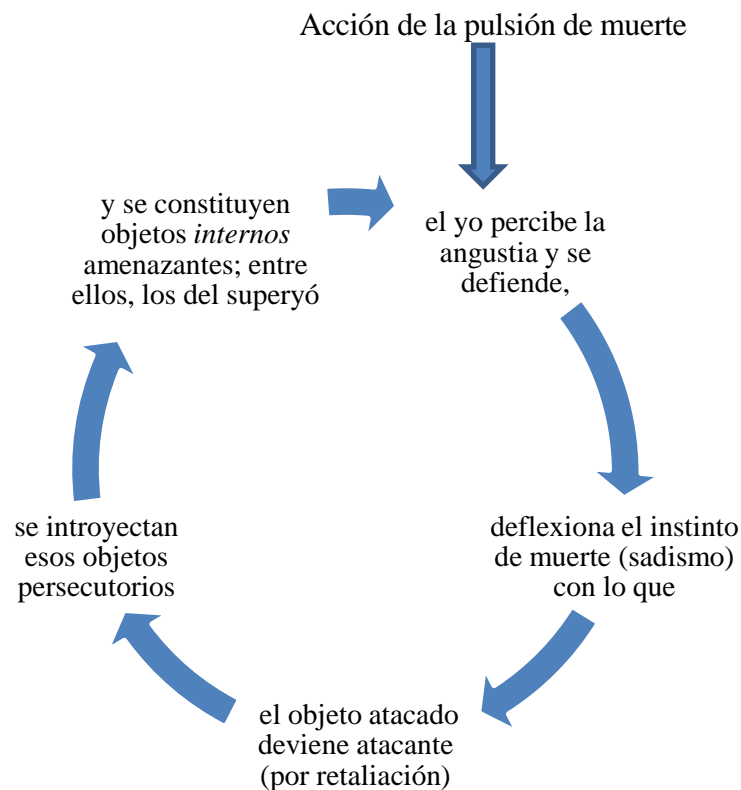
Acción de la pulsión de muerte

el yo percibe la angustia y se defiende,

deflexiona el instinto de muerte (sadismo) con lo que

el objeto atacado deviene atacante (por retaliación)

se introyectan esos objetos persecutorios

y se constituyen objetos *internos* amenazantes; entre ellos, los del superyó